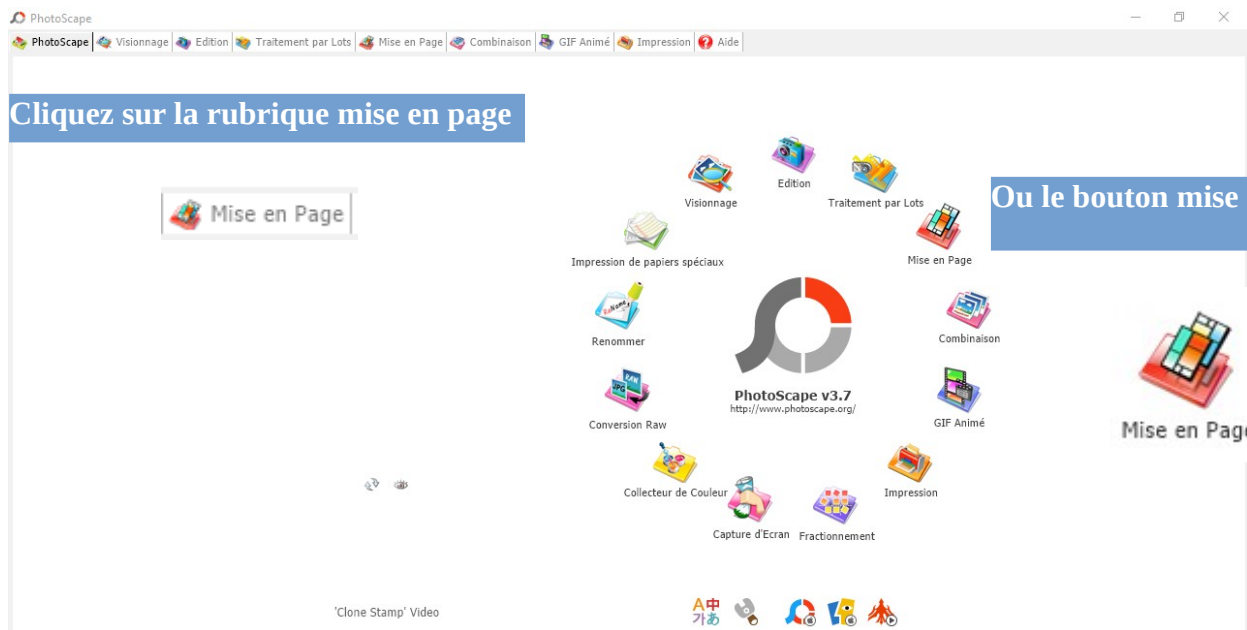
PhotoScape

PhotoScape | Visionnage | Edition | Traitement par Lots | Mise en Page | Combinaison | GIF Animé | Impression | Aide

Cliquez sur la rubrique mise en page

Mise en Page

Ou le bouton mise

Edition

Visionnage

Traitement par Lots

Impression de papiers spéciaux

Mise en Page

Combinaison

Renommer

PhotoScape v3.7
http://www.photoscape.org/

Conversion Raw

GIF Animé

Mise en Page

Collecteur de Couleur

Impression

Capture d'Ecran

Fractionnement

'Clone Stamp' Video